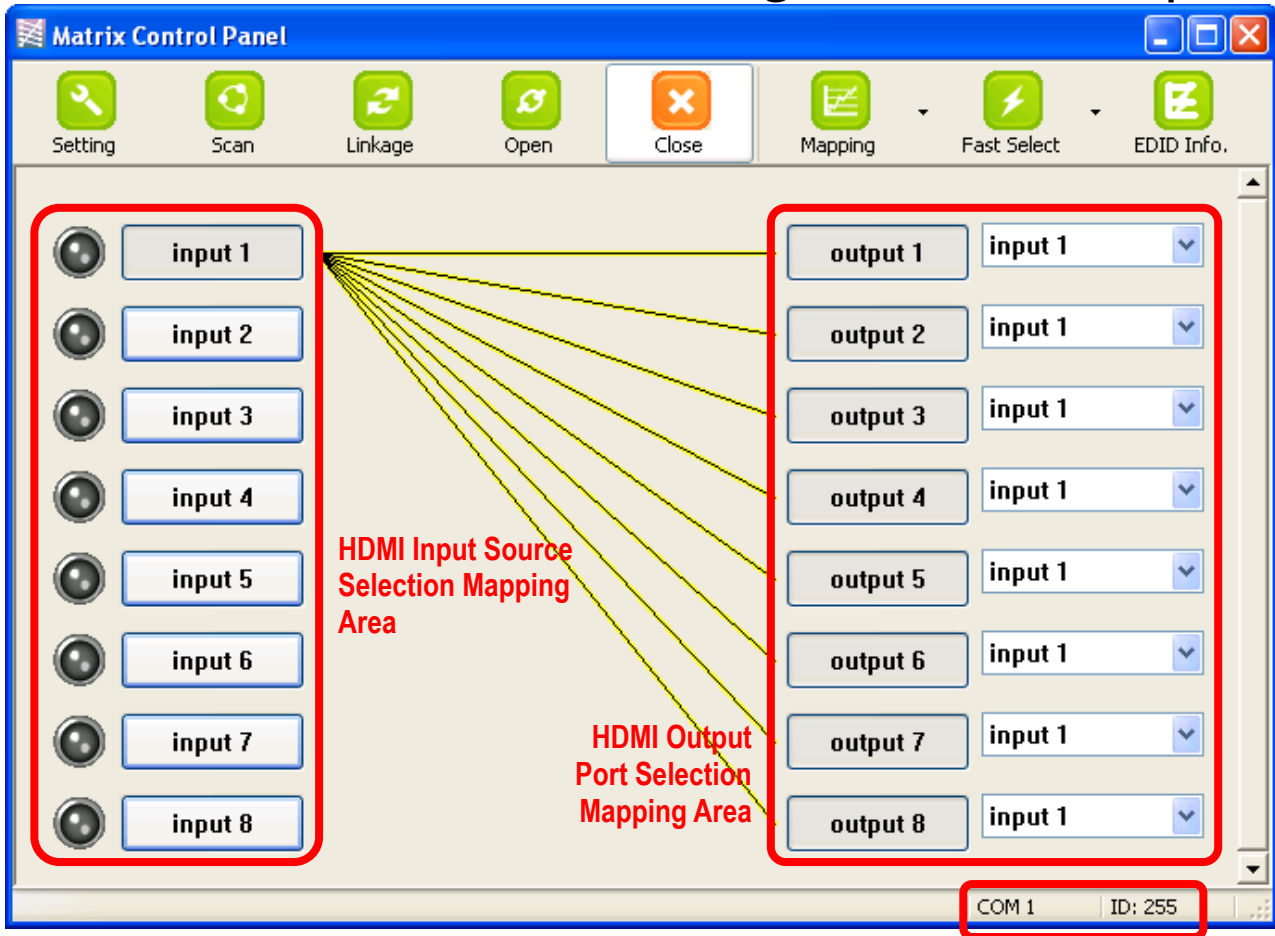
Matrix Control Panel

Setting
Scan
Linkage
Open
Close
Mapping
Fast Select
EDID Info.

input 1
input 2
input 3
input 4
input 5
input 6
input 7
input 8

HDMI Input Source Selection Mapping Area

output 1 input 1
output 2 input 1
output 3 input 1
output 4 input 1
output 5 input 1
output 6 input 1
output 7 input 1
output 8 input 1

HDMI Output Port Selection Mapping Area

COM 1
ID: 255